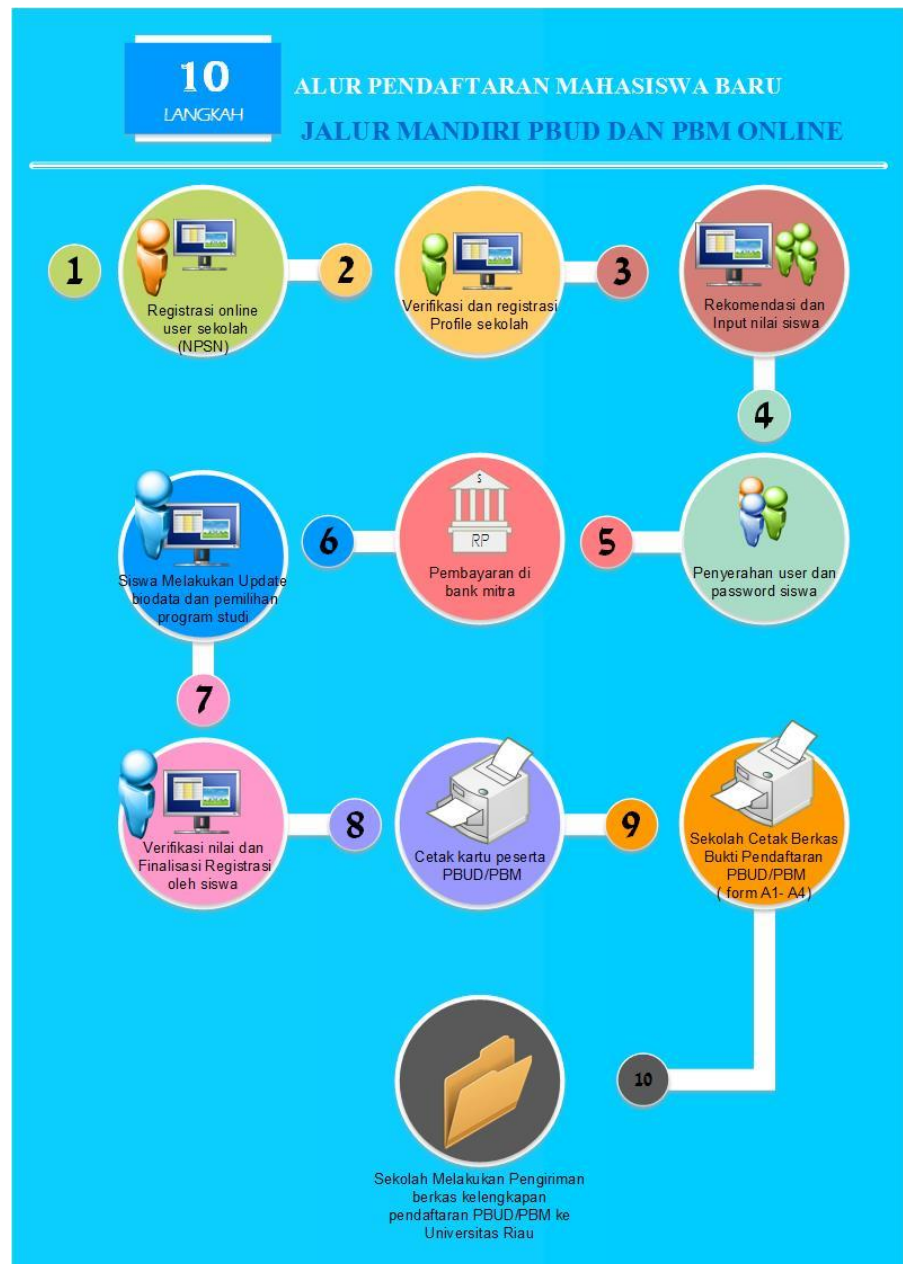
10
LANGKAH

ALUR PENDAFTARAN MAHASISWA BARU
JALUR MANDIRI PBUD DAN PBM ONLINE

1

Registrasi online user sekolah (NPSN)

2

Verifikasi dan registrasi Profile sekolah

3

Rekomendasi dan Input nilai siswa

4

Penyerahan user dan password siswa

5

$

RP

Pembayaran di bank mitra

6

Siswa Melakukan Update biodata dan pemilihan program studi

7

Verifikasi nilai dan Finalisasi Registrasi oleh siswa

8

Cetak kartu peserta PBUD/PBM

9

Sekolah Cetak Berkas Bukti Pendaftaran PBUD/PBM ( form A1- A4)

10

Sekolah Melakukan Pengiriman berkas kelengkapan pendaftaran PBUD/PBM ke Universitas Riau